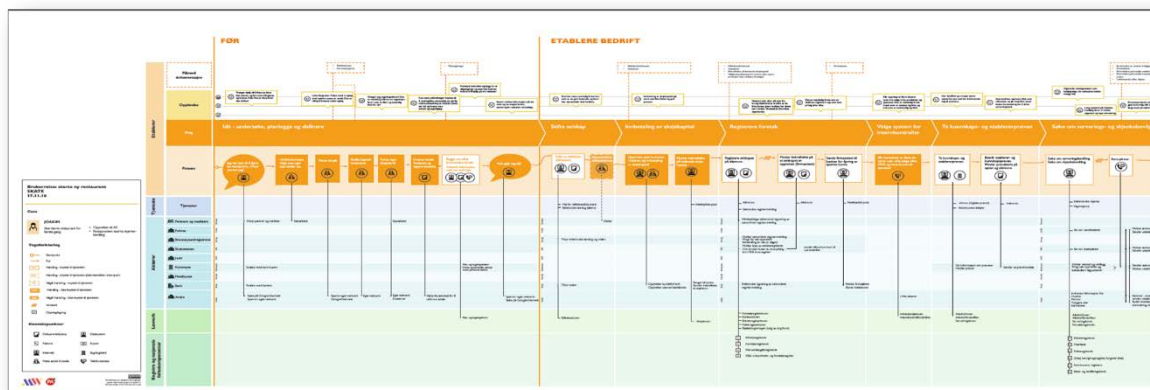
FØR

ETABLERE BEDRIFT

Idé - undersøke, planlegge og definere

Søke anskap

Innbetaling av aksjekapital

Registrere foretak

Velge system for inntektsskatt

Ta kunnskaps- og etableringsprøver

Søke om serverings- og skjenkebevilling

Brukerreise: starte og restaurant
UTKAST
17.11.16

Tjenester

Kontroll

Regler og sentrale myndigheter

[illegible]